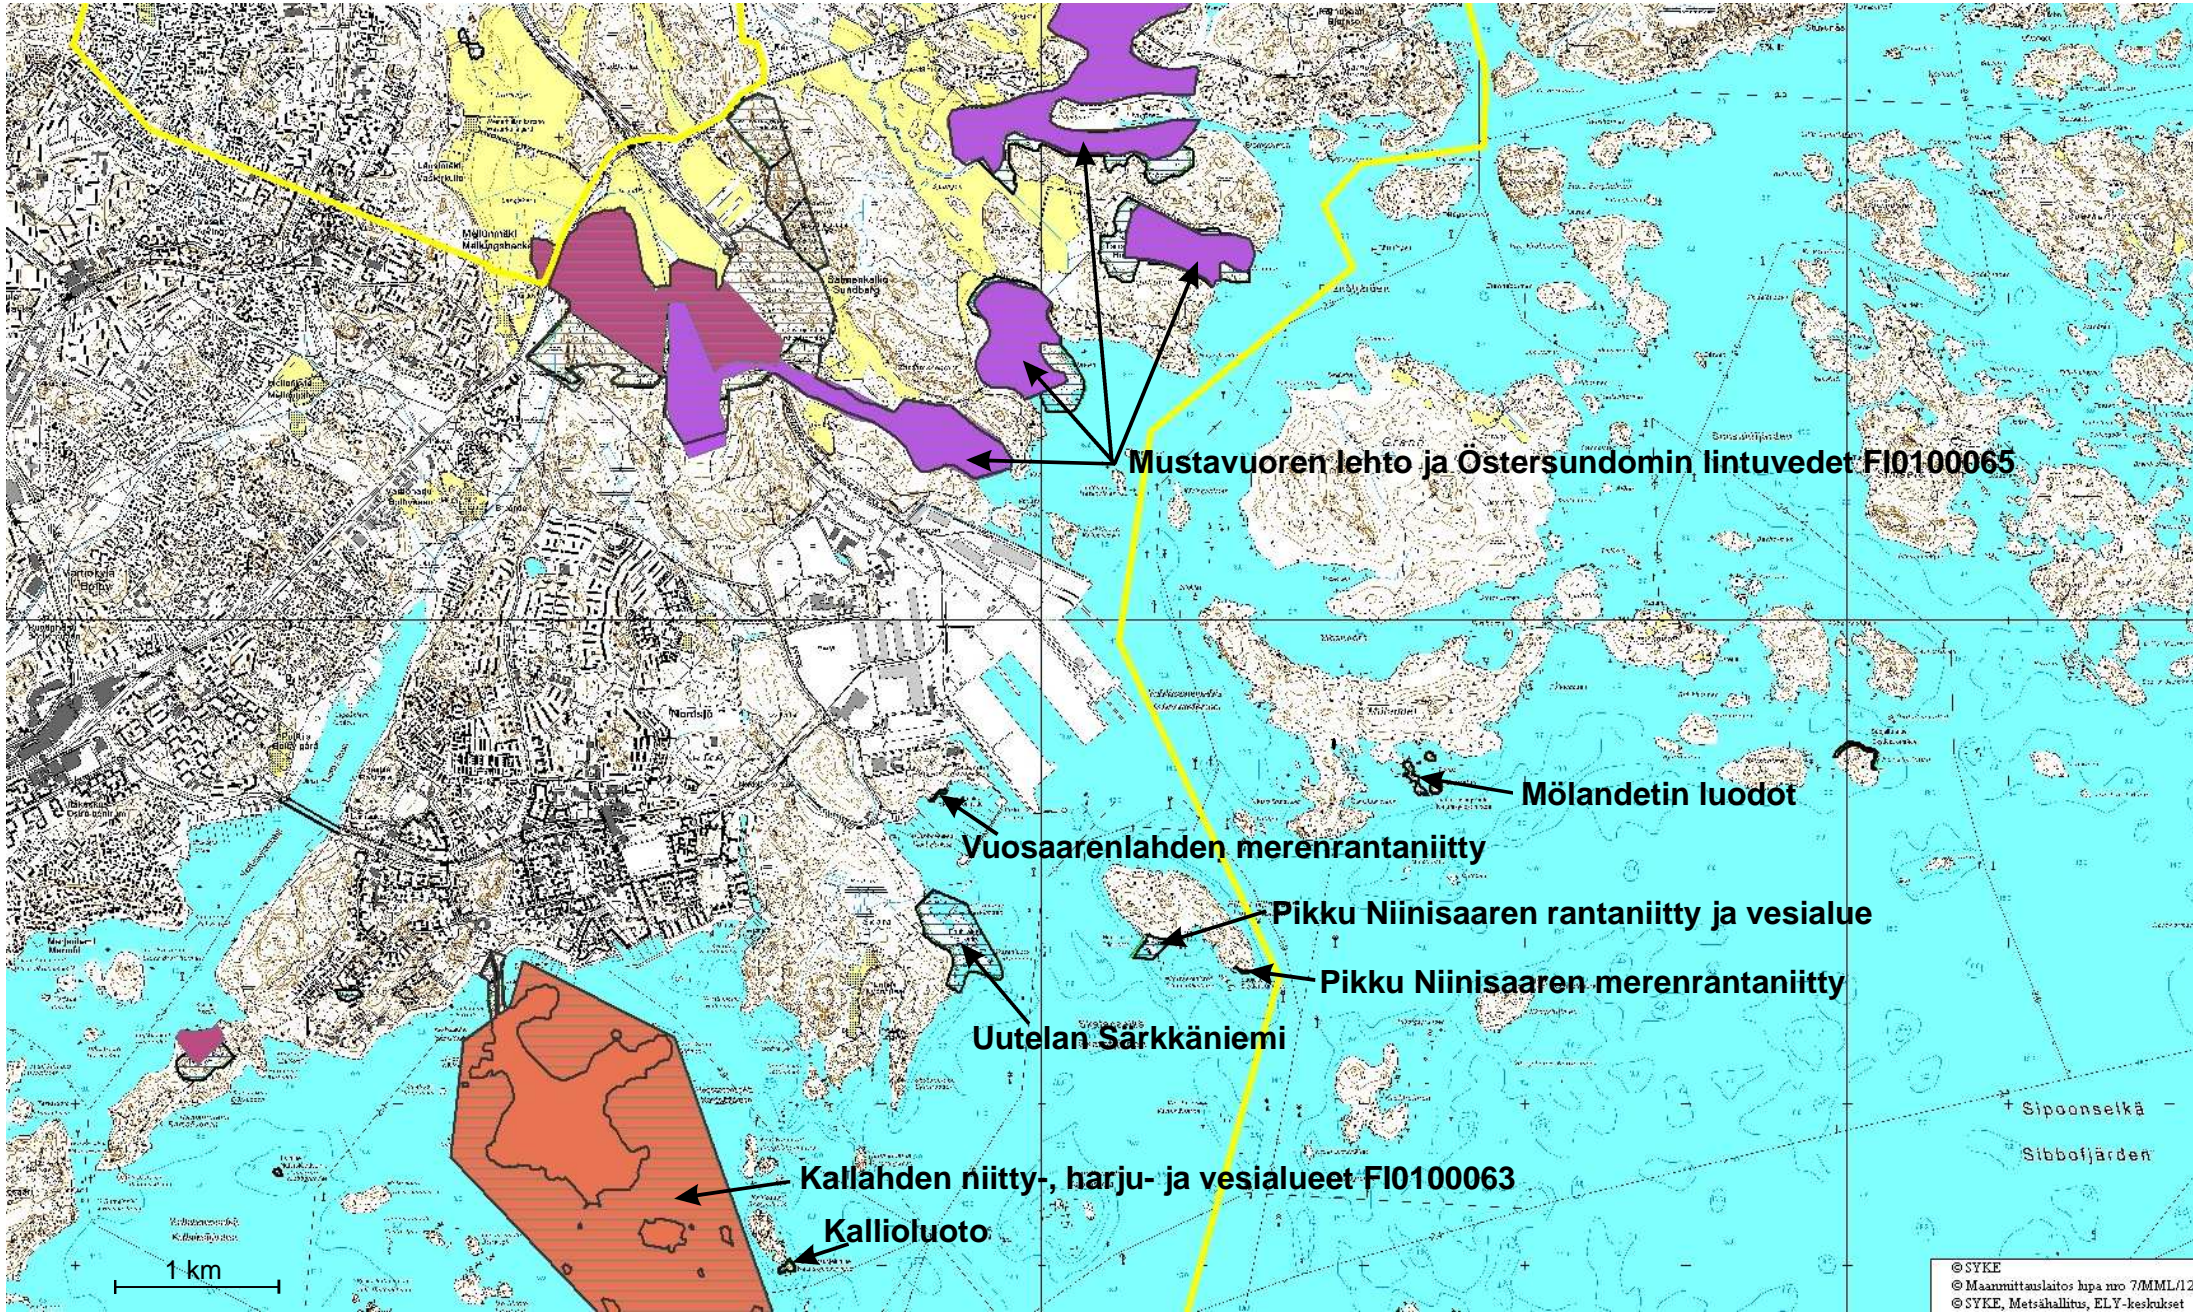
Mustavuoren lehto ja Östersundomin lintuvedet FI0100065

Mölandetin luodot

Vuosaarenlahden merenrantaniitty

Pikku Niinisaaren rantaniitty ja vesialue

Pikku Niinisaaren merenrantaniitty

Uutelan Särkkäniemi

Kallahden niitty-, harju- ja vesialueet FI0100063

Kallioluoto

Sipoonselkä

Sibbofjärden

1 km

© SYKE
© Maanmittauslaitos lupa nro 7/MML/12
© SYKE, Metsähallitus, ELY-keskukset